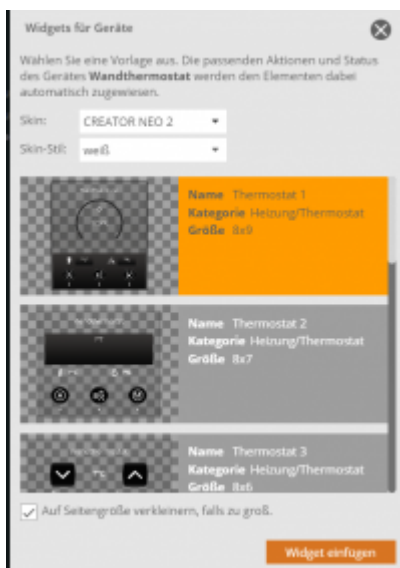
Widgets für Geräte

Wählen Sie eine Vorlage aus. Die passenden Aktionen und Status des Gerätes **Wandthermostat** werden den Elementen dabei automatisch zugewiesen.

Skin: CREATOR NEO 2

Skin-Stil: weiß

**Name** Thermostat 1
**Kategorie** Heizung/Thermostat
**Größe** 8x9

**Name** Thermostat 2
**Kategorie** Heizung/Thermostat
**Größe** 8x7

**Name** Thermostat 3
**Kategorie** Heizung/Thermostat
**Größe** 8x6

Auf Seitengröße verkleinern, falls zu groß.

Widget einfügen